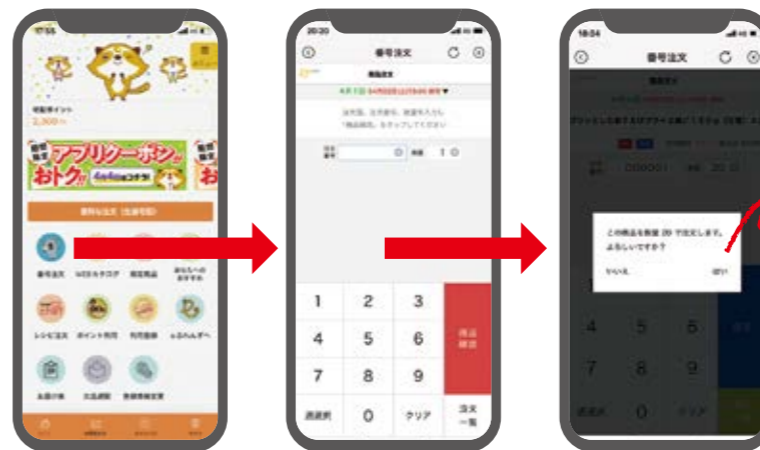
17:55

利用ポイント
2,300

アプリクーポンでおトク!

番号注文

20:20
番号注文
4月1日
注文書、注文番号、数量を入力し「商品確認」をタップしてください
数量 1
1 2 3
4 5 6
7 8 9
0
クリア
商品確認
注文一覧

18:04
番号注文
この商品を数量 20 で注文します。よろしいですか?
いいえ
はい
4 5 6
7 8 9
0
クリア